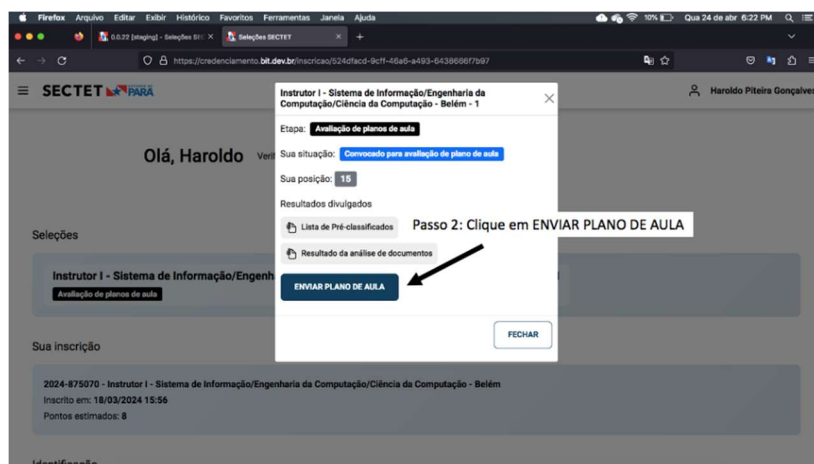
Firefox Arquivo Editar Exibir Histórico Favoritos Ferramentas Janela Ajuda

10% Qua 24 de abr 6:22 PM

0.0.22 [staging] - Seleções SE ×

Seleções SECTET ×

https://credenciamento.bit.dev.br/inscricao/524dfacd-9cff-46a6-a493-6438666f7b97

SECTET PARÁ

Haroldo Piteira Gonçalves

Olá, Haroldo Veri

Seleções

Instrutor I - Sistema de Informação/Engenh

Avaliação de planos de aula

Sua inscrição

2024-875070 - Instrutor I - Sistema de Informação/Engenharia da Computação/Ciência da Computação - Belém

Inscrito em: 18/03/2024 15:56

Pontos estimados: 8

Identificação

Instrutor I - Sistema de Informação/Engenharia da Computação/Ciência da Computação - Belém - 1

Etapa: Avaliação de planos de aula

Sua situação: Convocado para avaliação de plano de aula

Sua posição: 15

Resultados divulgados

Lista de Pré-classificados

Resultado da análise de documentos

Passo 2: Clique em ENVIAR PLANO DE AULA

ENVIAR PLANO DE AULA

FECHAR